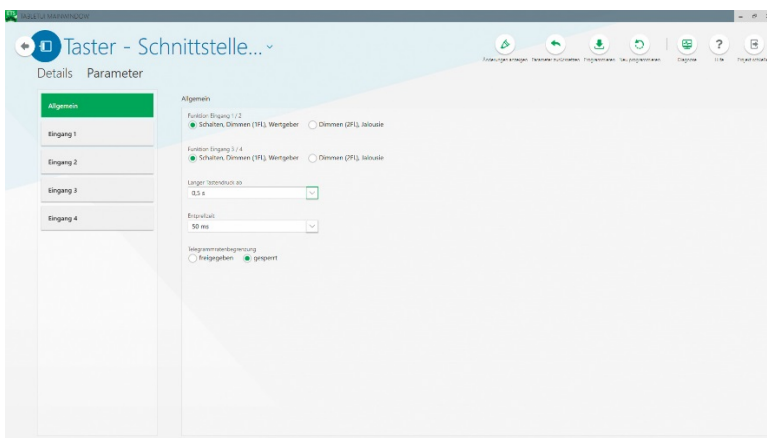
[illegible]

Taster - Schnittstelle...

Details Parameter

Einstellungen anlegen Parameter zurücksetzen Programmieren Neu programmieren Diagnose Hilfe Projekt schließen

Allgemein

Eingang 1

Eingang 2

Eingang 3

Eingang 4

Allgemein

Funktion Eingang 1 / 2

Schalten, Dimmen (1FL), Wertgeber

Dimmen (2FL), Jalousie

Funktion Eingang 3 / 4

Schalten, Dimmen (1FL), Wertgeber

Dimmen (2FL), Jalousie

Langer Tastendruck ab

0,5 s

Entprellzeit

50 ms

Telegrammratenbegrenzung

freigegeben

gesperrt